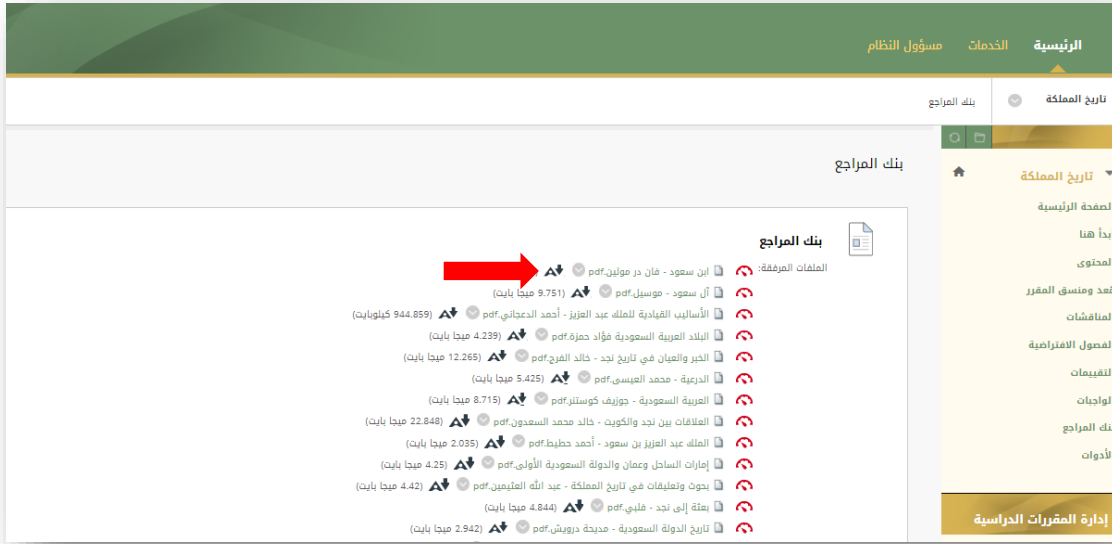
الرئيسية الخدمات مسؤول النظام

تاريخ المملكة بنك المراجع

بنك المراجع

تاريخ المملكة
الصفحة الرئيسية
ابدأ هنا
المحتوى
مُعد ومنسق المقرر
المناقشات
الفصول الافتراضية
التقييمات
الواجبات
بنك المراجع
الأدوات

إدارة المقررات الدراسية

بنك المراجع

الملفات المرفقة:
ابن سعود - فان در موليَن.pdf
آل سعود - موسيل.pdf (9.751 ميجا بايت)
الأساليب القيادية للملك عبد العزيز - أحمد الدعجاني.pdf (944.859 كيلوبايت)
البلاد العربية السعودية فؤاد حمزة.pdf (4.239 ميجا بايت)
الخبر والعيان في تاريخ نجد - خالد الفرج.pdf (12.265 ميجا بايت)
الدرعية - محمد العيسى.pdf (5.425 ميجا بايت)
العربية السعودية - جوزيف كوستنر.pdf (8.715 ميجا بايت)
العلاقات بين نجد والكويت - خالد محمد السعدون.pdf (22.848 ميجا بايت)
الملك عبد العزيز بن سعود - أحمد حطيط.pdf (2.035 ميجا بايت)
إمارات الساحل وعمان والدولة السعودية الأولى.pdf (4.25 ميجا بايت)
بحوث وتعليقات في تاريخ المملكة - عبد الله العثيمين.pdf (4.42 ميجا بايت)
بعثة إلى نجد - فلبي.pdf (4.844 ميجا بايت)
تاريخ الدولة السعودية - مديحة درويش.pdf (2.942 ميجا بايت)